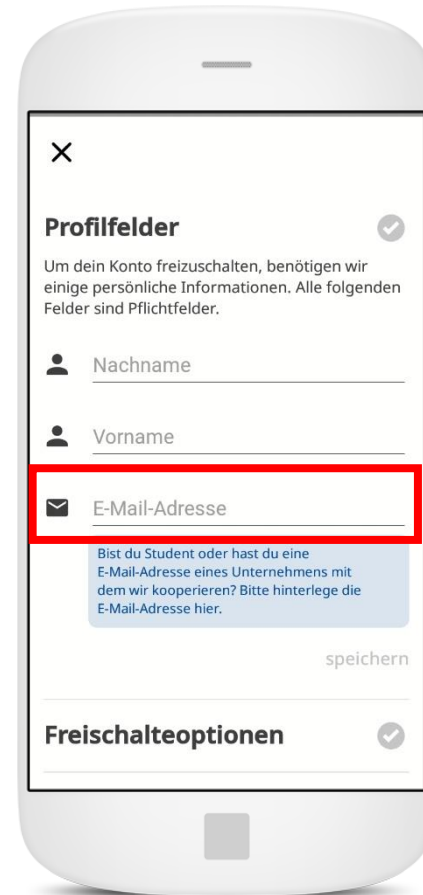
×

Profilfelder

Um dein Konto freizuschalten, benötigen wir einige persönliche Informationen. Alle folgenden Felder sind Pflichtfelder.

Nachname

Vorname

E-Mail-Adresse

Bist du Student oder hast du eine E-Mail-Adresse eines Unternehmens mit dem wir kooperieren? Bitte hinterlege die E-Mail-Adresse hier.

speichern

Freischalteoptionen